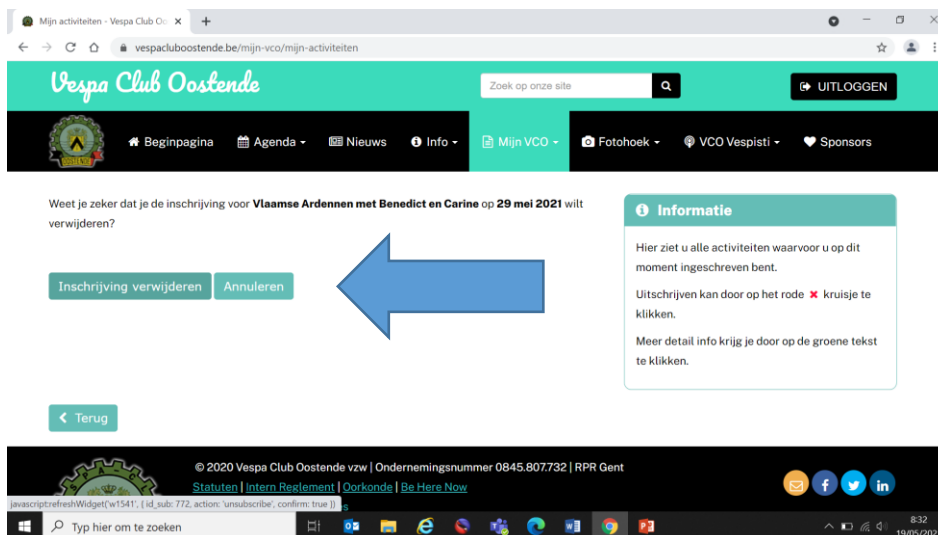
Mijn activiteiten - Vespa Club O

vespacluboostende.be/mijn-vco/mijn-activiteiten

Vespa Club Oostende

Zoek op onze site

UITLOGGEN

Beginpagina Agenda Nieuws Info Mijn VCO Fotohoek VCO Vespisti Sponsors

Weet je zeker dat je de inschrijving voor **Vlaamse Ardennen met Benedict en Carine** op **29 mei 2021** wilt verwijderen?

Inschrijving verwijderen Annuleren

Informatie

Hier ziet u alle activiteiten waarvoor u op dit moment ingeschreven bent.

Uitschrijven kan door op het rode ✖ kruisje te klikken.

Meer detail info krijg je door op de groene tekst te klikken.

Terug

© 2020 Vespa Club Oostende vzw | Ondernemingsnummer 0845.807.732 | RPR Gent

Statuten | Intern Reglement | Oorkonde | Be Here Now

javascript:refreshWidget('w1541', { id_sub: 772, action: 'unsubscribe', confirm: true })

Typ hier om te zoeken

8:32
19/05/202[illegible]